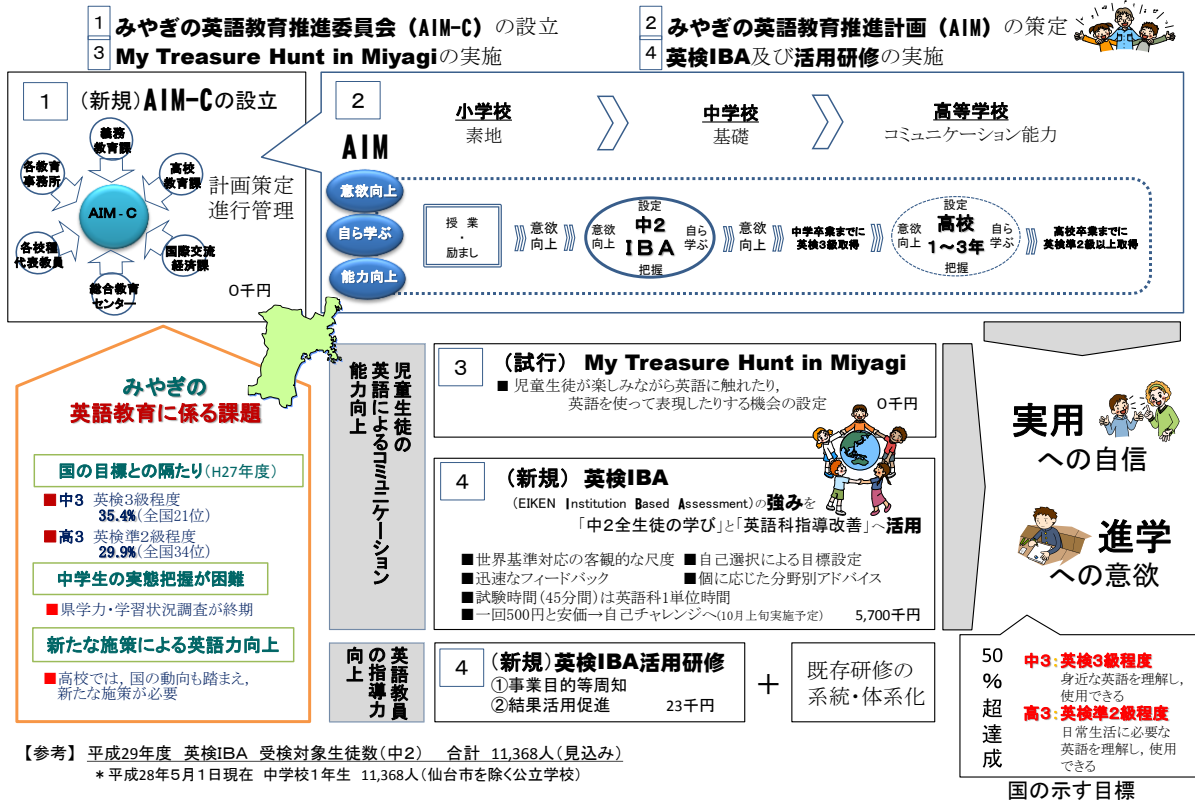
1 みやぎの英語教育推進委員会（AIM-C）の設立
3 My Treasure Hunt in Miyagiの実施

2 みやぎの英語教育推進計画（AIM）の策定
4 英検IBA及び活用研修の実施

1 （新規）AIM-Cの設立

義務教育課
高校教育課
国際交流経済課
総合教育センター
各校種代表教員
各教育事務所
AIM-C

計画策定
進行管理

0千円

2
AIM

小学校
素地

中学校
基礎

高等学校
コミュニケーション能力

意欲向上
自ら学ぶ
能力向上

授業・励まし
意欲向上
設定
意欲向上
中2 IBA
自ら学ぶ
把握
意欲向上
中学卒業までに英検3級取得
設定
意欲向上
高校 1～3年
自ら学ぶ
把握
高校卒業までに英検準2級以上取得

みやぎの
英語教育に係る課題

国の目標との隔たり（H27年度）
■中3 英検3級程度
35.4%（全国21位）
■高3 英検準2級程度
29.9%（全国34位）

中学生の実態把握が困難
■県学力・学習状況調査が終期

新たな施策による英語力向上
■高校では，国の動向も踏まえ，新たな施策が必要

児童生徒の英語によるコミュニケーション能力向上

3 （試行） My Treasure Hunt in Miyagi
■ 児童生徒が楽しみながら英語に触れたり，英語を使って表現したりする機会の設定
0千円

4 （新規） 英検IBA
（EIKEN Institution Based Assessment）の強みを
「中2全生徒の学び」と「英語科指導改善」へ活用
■世界基準対応の客観的な尺度 ■自己選択による目標設定
■迅速なフィードバック ■個に応じた分野別アドバイス
■試験時間（45分間）は英語科1単位時間
■一回500円と安価→自己チャレンジへ（10月上旬実施予定）
5,700千円

英語教員の指導力向上

4 （新規）英検IBA活用研修
①事業目的等周知
②結果活用促進
23千円

＋

既存研修の系統・体系化

実用への自信

進学への意欲

50%超達成

中3：英検3級程度
身近な英語を理解し，使用できる
高3：英検準2級程度
日常生活に必要な英語を理解し，使用できる

国の示す目標

【参考】 平成29年度 英検IBA 受検対象生徒数（中2） 合計 11,368人（見込み）
＊平成28年5月1日現在 中学校1年生 11,368人（仙台市を除く公立学校）